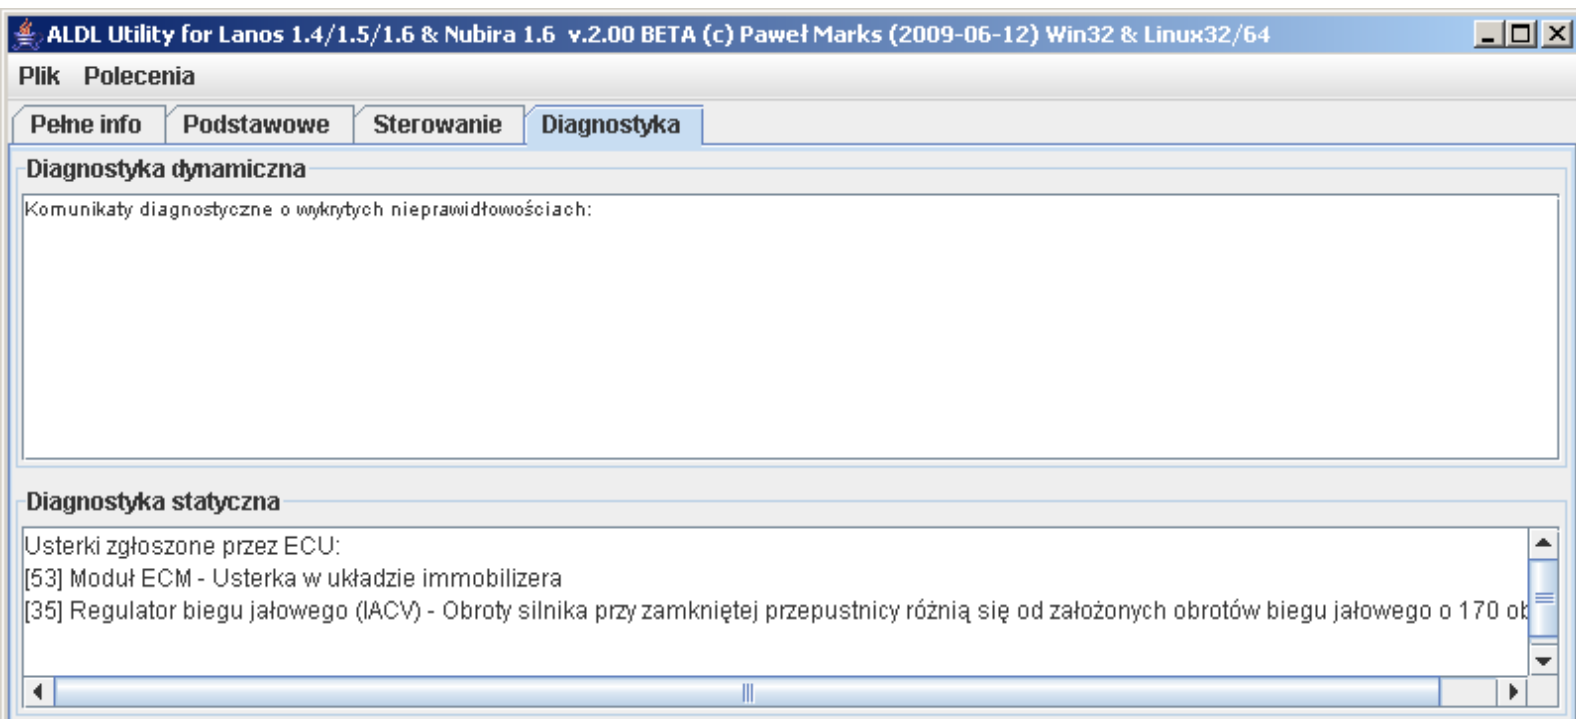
ALDL Utility for Lanos 1.4/1.5/1.6 & Nubira 1.6 v.2.00 BETA (c) Paweł Marks (2009-06-12) Win32 & Linux32/64

Plik Polecenia

Pełne info | Podstawowe | Sterowanie | Diagnostyka

Diagnostyka dynamiczna

Komunikaty diagnostyczne o wykrytych nieprawidłowościach:

Diagnostyka statyczna

Usterki zgłoszone przez ECU:
[53] Moduł ECM - Usterka w układzie immobilizera
[35] Regulator biegu jałowego (IACV) - Obroty silnika przy zamkniętej przepustnicy różnią się od założonych obrotów biegu jałowego o 170 ob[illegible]